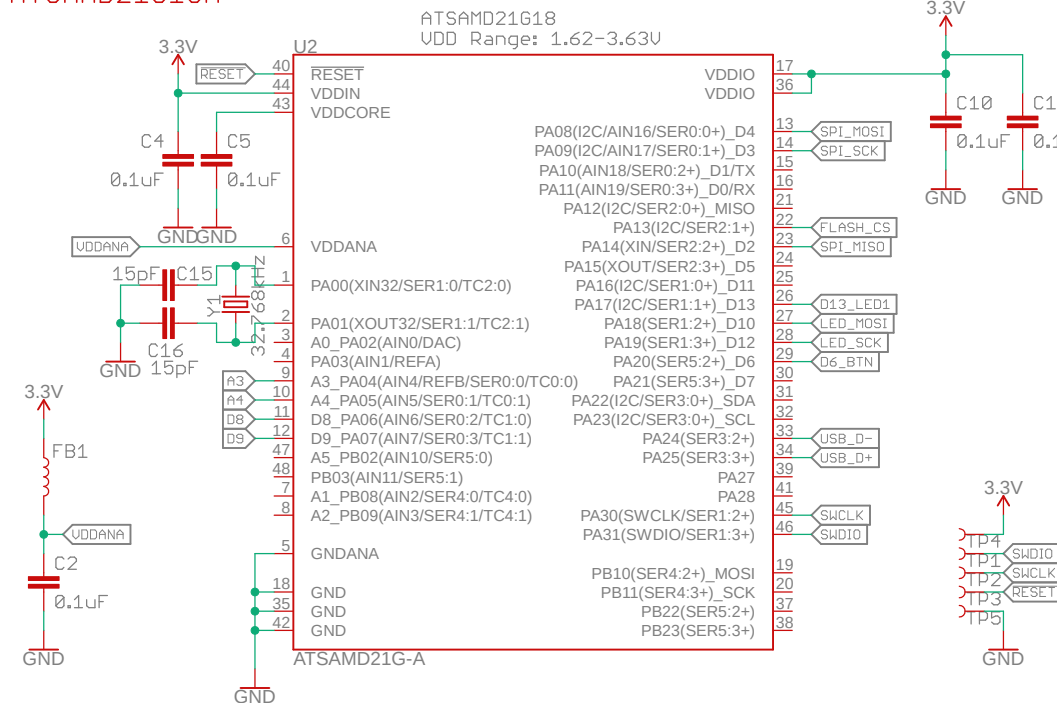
ATSAMD21G18
VDD Range: 1.62-3.63V

3.3V
U2
RESET 40 $\overline{RESET}$
44 VDDIN
43 VDDCORE
C4 C5
0.1uF 0.1uF
GND GND
VDDANA 6 VDDANA
15pF C15
Y1 32.768kHz
1 PA00(XIN32/SER1:0/TC2:0)
2 PA01(XOUT32/SER1:1/TC2:1)
3 A0_PA02(AIN0/DAC)
C16 15pF
GND
4 PA03(AIN1/REFA)
A3 9 A3_PA04(AIN4/REFB/SER0:0/TC0:0)
A4 10 A4_PA05(AIN5/SER0:1/TC0:1)
D8 11 D8_PA06(AIN6/SER0:2/TC1:0)
D9 12 D9_PA07(AIN7/SER0:3/TC1:1)
47 A5_PB02(AIN10/SER5:0)
48 PB03(AIN11/SER5:1)
7 A1_PB08(AIN2/SER4:0/TC4:0)
8 A2_PB09(AIN3/SER4:1/TC4:1)
5 GNDANA
18 GND
35 GND
42 GND
ATSAMD21G-A
GND

3.3V
FB1
VDDANA
C2
0.1uF
GND

VDDIO 17
VDDIO 36
PA08(I2C/AIN16/SER0:0+)_D4 13 SPI_MOSI
PA09(I2C/AIN17/SER0:1+)_D3 14 SPI_SCK
PA10(AIN18/SER0:2+)_D1/TX 15
PA11(AIN19/SER0:3+)_D0/RX 16
PA12(I2C/SER2:0+)_MISO 21
PA13(I2C/SER2:1+) 22 FLASH_CS
PA14(XIN/SER2:2+)_D2 23 SPI_MISO
PA15(XOUT/SER2:3+)_D5 24
PA16(I2C/SER1:0+)_D11 25
PA17(I2C/SER1:1+)_D13 26 D13_LED1
PA18(SER1:2+)_D10 27 LED_MOSI
PA19(SER1:3+)_D12 28 LED_SCK
PA20(SER5:2+)_D6 29 D6_BTN
PA21(SER5:3+)_D7 30
PA22(I2C/SER3:0+)_SDA 31
PA23(I2C/SER3:0+)_SCL 32
PA24(SER3:2+) 33 USB_D-
PA25(SER3:3+) 34 USB_D+
PA27 39
PA28 41
PA30(SWCLK/SER1:2+) 45 SWCLK
PA31(SWDIO/SER1:3+) 46 SWDIO
PB10(SER4:2+)_MOSI 19
PB11(SER4:3+)_SCK 20
PB22(SER5:2+) 37
PB23(SER5:3+) 38

3.3V
C10 C1
0.1uF 0.1
GND GND

3.3V
TP4
TP1 SWDIO
TP2 SWCLK
TP3 RESET
TP5
GND